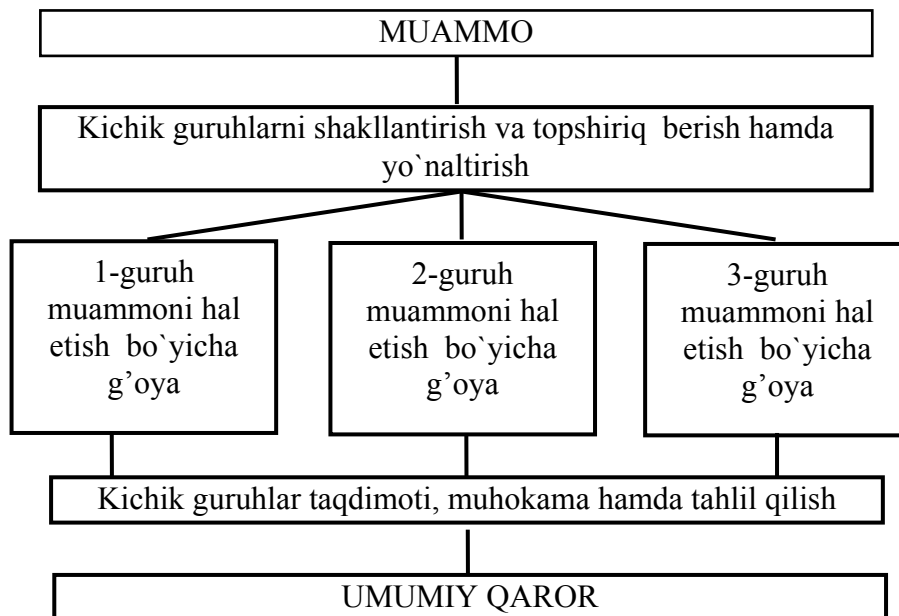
MUAMMO

Kichik guruhlarni shakllantirish va topshiriq berish hamda yo`naltirish

1-guruh muammoni hal etish bo`yicha g’oya

2-guruh muammoni hal etish bo`yicha g’oya

3-guruh muammoni hal etish bo`yicha g’oya

Kichik guruhlar taqdimoti, muhokama hamda tahlil qilish

UMUMIY QAROR